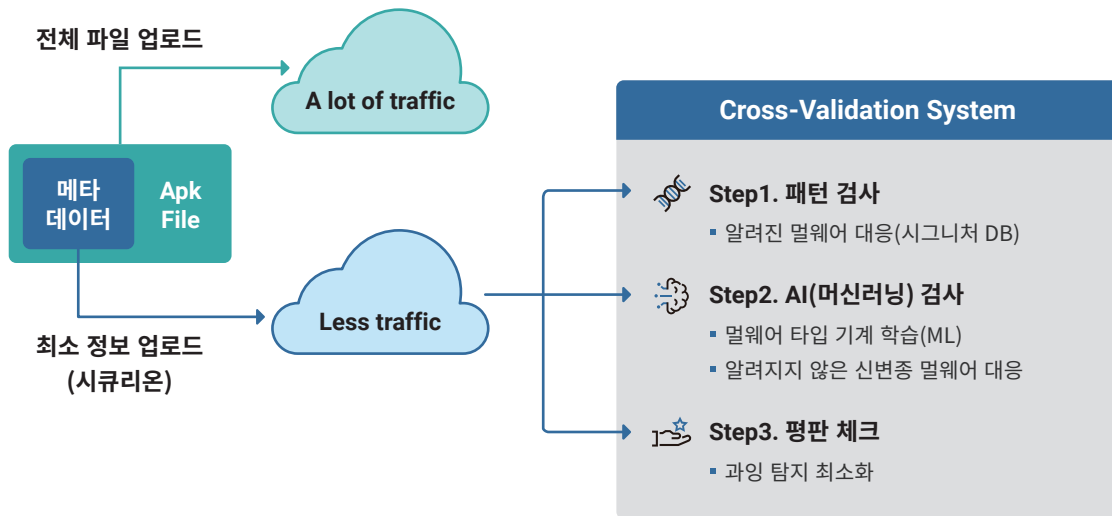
전체 파일 업로드

A lot of traffic

메타 데이터

Apk File

Less traffic

최소 정보 업로드 (시큐리온)

Cross-Validation System

Step1. 패턴 검사

▪ 알려진 멀웨어 대응(시그니처 DB)

Step2. AI(머신러닝) 검사

▪ 멀웨어 타입 기계 학습(ML)

▪ 알려지지 않은 신변종 멀웨어 대응

Step3. 평판 체크

▪ 과잉 탐지 최소화